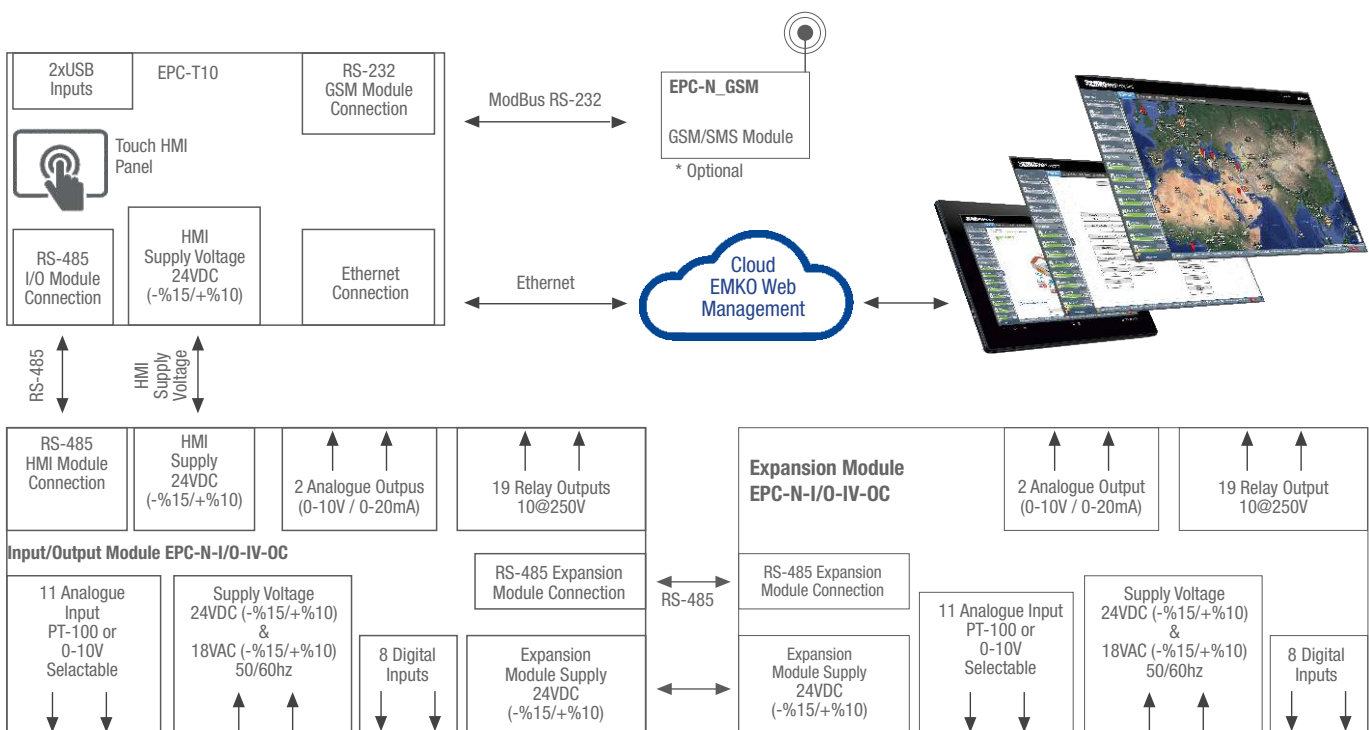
2xUSB Inputs

EPC-T10

RS-232 GSM Module Connection

Touch HMI Panel

RS-485 I/O Module Connection

HMI Supply Voltage 24VDC (-%15/+%10)

Ethernet Connection

ModBus RS-232

EPC-N_GSM

GSM/SMS Module

* Optional

Ethernet

Cloud EMKO Web Management

RS-485

HMI Supply Voltage

RS-485 HMI Module Connection

HMI Supply 24VDC (-%15/+%10)

2 Analogue Outpus (0-10V / 0-20mA)

19 Relay Outputs 10@250V

Input/Output Module EPC-N-I/O-IV-OC

RS-485 Expansion Module Connection

RS-485

11 Analogue Input PT-100 or 0-10V Selactable

Supply Voltage 24VDC (-%15/+%10) & 18VAC (-%15/+%10) 50/60hz

8 Digital Inputs

Expansion Module Supply 24VDC (-%15/+%10)

Expansion Module EPC-N-I/O-IV-OC

2 Analogue Output (0-10V / 0-20mA)

19 Relay Output 10@250V

RS-485 Expansion Module Connection

Expansion Module Supply 24VDC (-%15/+%10)

11 Analogue Input PT-100 or 0-10V Selactable

Supply Voltage 24VDC (-%15/+%10) & 18VAC (-%15/+%10) 50/60hz

8 Digital Inputs